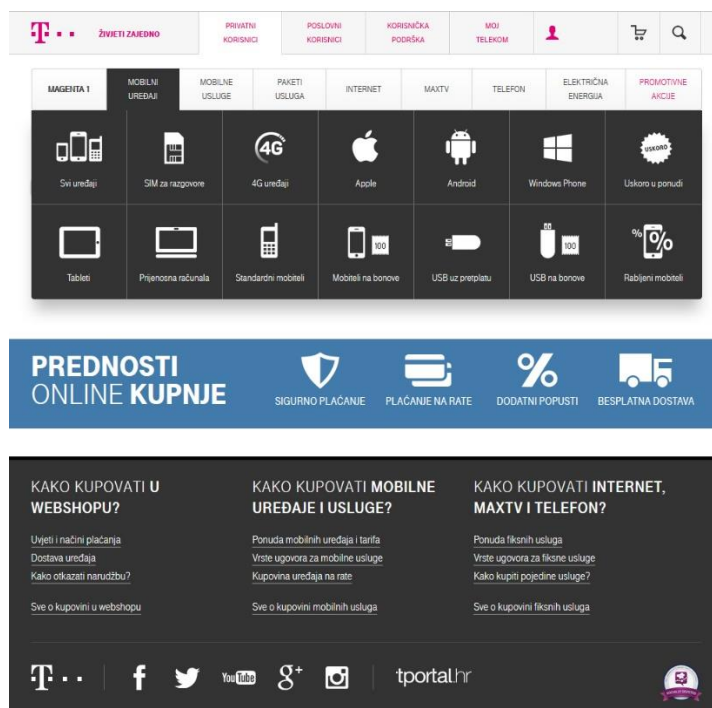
T · · ŽIVJETI ZAJEDNO

PRIVATNI KORISNICI | POSLOVNI KORISNICI | KORISNIČKA PODRŠKA | MOJ TELEKOM

MAGENTA 1 | MOBILNI UREĐAJI | MOBILNE USLUGE | PAKETI USLUGA | INTERNET | MAXTV | TELEFON | ELEKTRIČNA ENERGIJA | PROMOTIVNE AKCIJE

4G

Svi uređaji
SIM za razgovore
4G uređaji
Apple
Android
Windows Phone
USKORO
Uskoro u ponudi

100
100
%

Tableti
Prijenosna računala
Standardni mobiteli
Mobiteli na bonove
USB uz pretplatu
USB na bonove
Rabljeni mobiteli

PREDNOSTI ONLINE KUPNJE

SIGURNO PLAĆANJE
PLAĆANJE NA RATE
%
DODATNI POPUSTI
BESPLATNA DOSTAVA

KAKO KUPOVATI U WEBSHOPU?

Uvjeti i načini plaćanja
Dostava uređaja
Kako otkazati narudžbu?

Sve o kupovini u webshopu

KAKO KUPOVATI MOBILNE UREĐAJE I USLUGE?

Ponuda mobilnih uređaja i tarifa
Vrste ugovora za mobilne usluge
Kupovina uređaja na rate

Sve o kupovini mobilnih usluga

KAKO KUPOVATI INTERNET, MAXTV I TELEFON?

Ponuda fiksnih usluga
Vrste ugovora za fiksne usluge
Kako kupiti pojedine usluge?

Sve o kupovini fiksnih usluga

T · · f YouTube $8^+$ tportal.hr